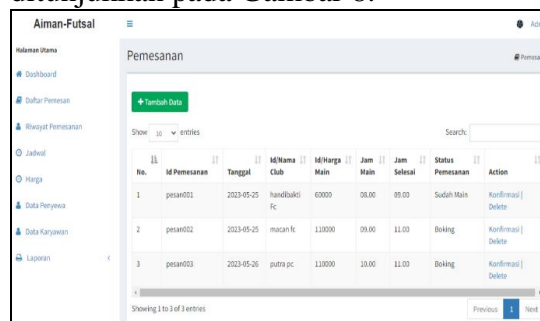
ditunjukkan pada Gambar 6.

Aiman-Futsal
≡
Adı

Halaman Utama
Dashboard
Daftar Pemesan
Riwayat Pemesanan
Jadwal
Harga
Data Penyewa
Data Karyawan
Laporan

Pemesanan
Pemesa

+ Tambah Data

Show 10 entries
Search:

| No. | Id Pemesanan | Tanggal | Id/Nama Club | Id/Harga Main | Jam Main | Jam Selesai | Status Pemesanan | Action |
|---|---|---|---|---|---|---|---|---|
| 1 | pesan001 | 2023-05-25 | handibakti Fc | 60000 | 08.00 | 09.00 | Sudah Main | Konfirmasi \| Delete |
| 2 | pesan002 | 2023-05-25 | macan fc | 110000 | 09.00 | 11.00 | Boking | Konfirmasi \| Delete |
| 3 | pesan003 | 2023-05-26 | putra pc | 110000 | 10.00 | 11.00 | Boking | Konfirmasi \| Delete |

Showing 1 to 3 of 3 entries
Previous 1 Next